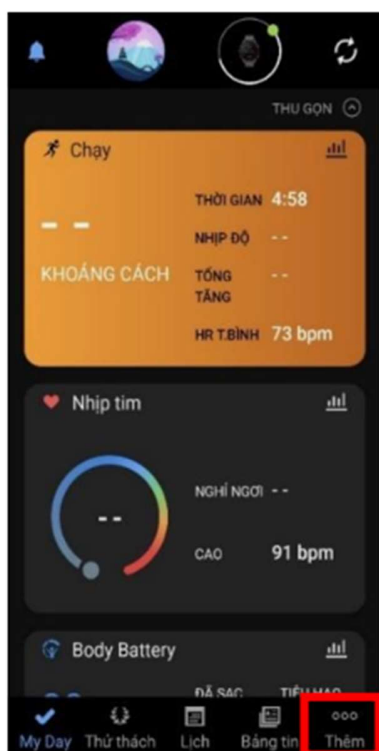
THU GỌN

Chạy

THỜI GIAN 4:58

NHỊP ĐỘ - -

- -

KHOẢNG CÁCH

TỔNG TĂNG - -

HR T.BÌNH 73 bpm

Nhịp tim

NGHỈ NGƠI - -

- -

CAO 91 bpm

Body Battery

ĐÃ SẠC

TIÊU HAO

My Day

Thử thách

Lịch

Bảng tin

Thêm